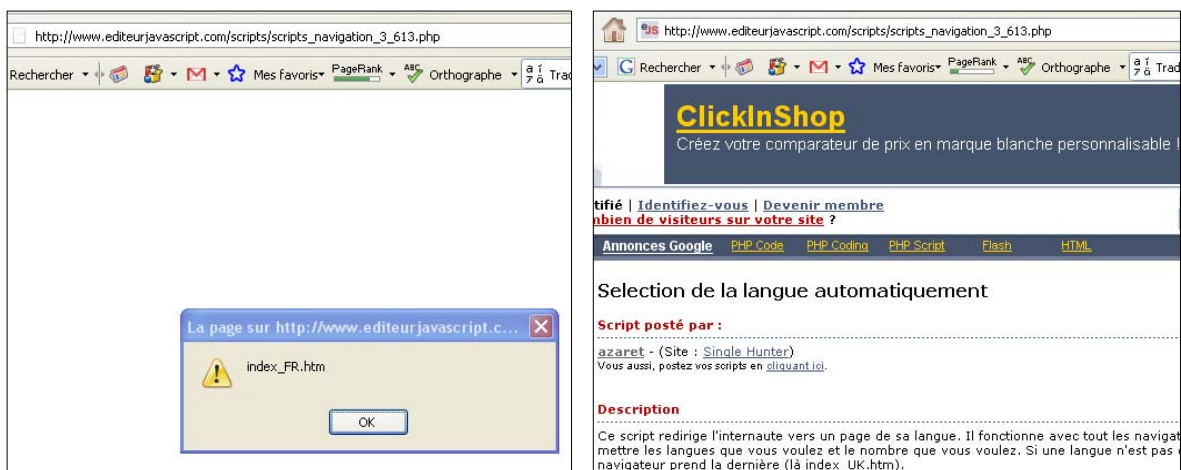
http://www.editeurjavascript.com/scripts/scripts_navigation_3_613.php

Rechercher Mes favoris PageRank Orthographe Trad

La page sur http://www.editeurjavascript.c...

index_FR.htm

OK

http://www.editeurjavascript.com/scripts/scripts_navigation_3_613.php

Rechercher Mes favoris PageRank Orthographe Trad

ClickInShop

Créez votre comparateur de prix en marque blanche personnalisable !

tifié | Identifiez-vous | Devenir membre

nbien de visiteurs sur votre site ?

Annonces Google PHP Code PHP Coding PHP Script Flash HTML

Selection de la langue automatiquement

Script posté par :

azaret - (Site : Single Hunter)
Vous aussi, postez vos scripts en cliquant ici.

Description

Ce script redirige l'internaute vers un page de sa langue. Il fonctionne avec tout les navigat mettre les langues que vous voulez et le nombre que vous voulez. Si une langue n'est pas navigateur prend la dernière (là index_UK.htm).